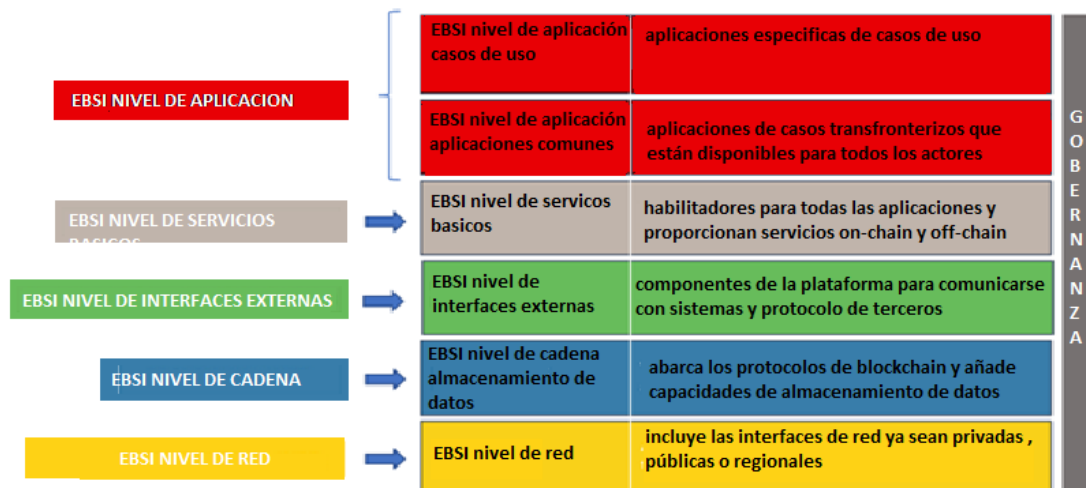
EBSI NIVEL DE APLICACION

EBSI nivel de aplicación casos de uso

aplicaciones especificas de casos de uso

EBSI nivel de aplicación aplicaciones comunes

aplicaciones de casos transfronterizos que están disponibles para todos los actores

EBSI NIVEL DE SERVICIOS BASICOS

EBSI nivel de servicos basicos

habilitadores para todas las aplicaciones y proporcionan servicios on-chain y off-chain

EBSI NIVEL DE INTERFACES EXTERNAS

EBSI nivel de interfaces externas

componentes de la plataforma para comunicarse con sistemas y protocolo de terceros

EBSI NIVEL DE CADENA

EBSI nivel de cadena almacenamiento de datos

abarca los protocolos de blockchain y añade capacidades de almacenamiento de datos

EBSI NIVEL DE RED

EBSI nivel de red

incluye las interfaces de red ya sean privadas , públicas o regionales

G O B E R N A N Z A